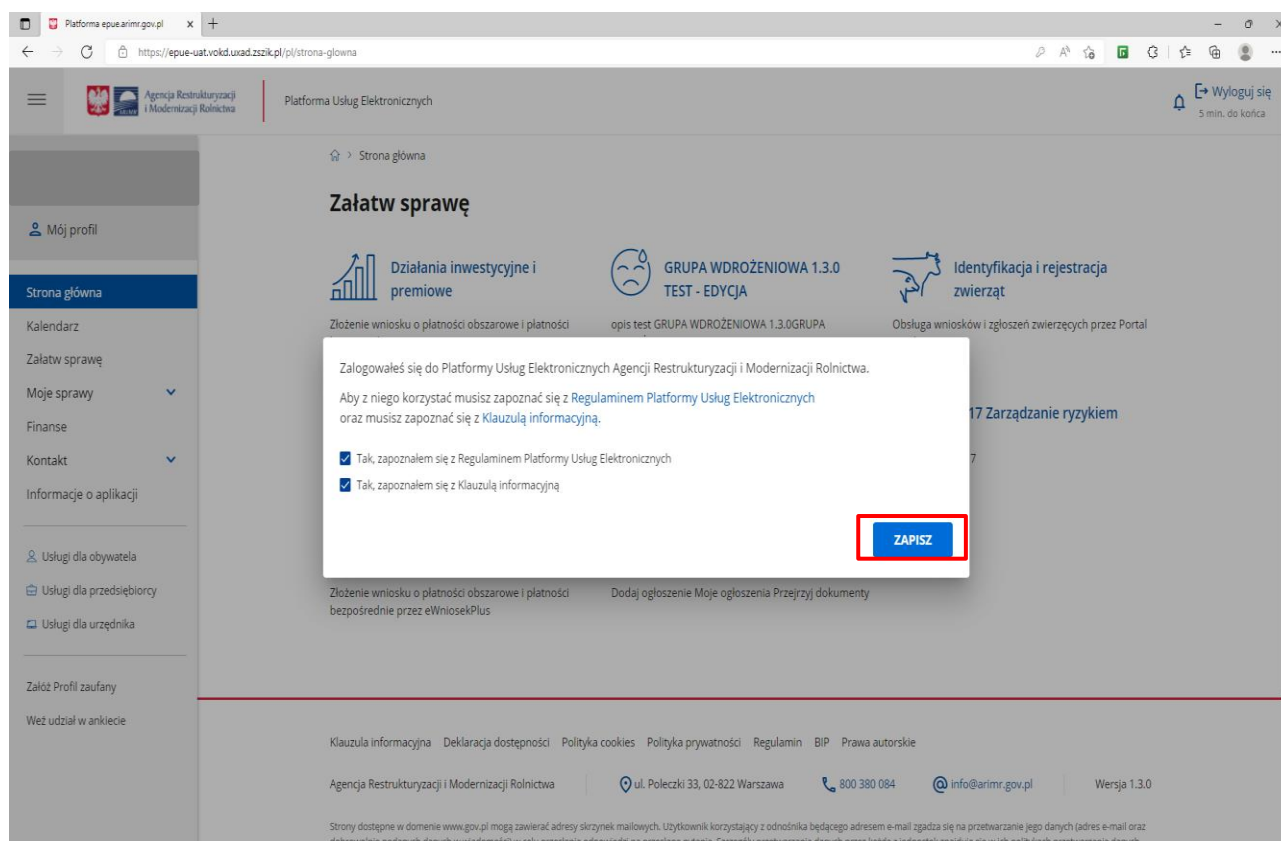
Platforma epue.arimr.gov.pl

https://epue-uat.vokd.uxad.zszik.pl/pl/strona-glowna

Agencja Restrukturyzacji i Modernizacji Rolnictwa

Platforma Usług Elektronicznych

Wyloguj się
5 min. do końca

Mój profil

Strona główna
Kalendarz
Załatw sprawę
Moje sprawy
Finanse
Kontakt
Informacje o aplikacji

Usługi dla obywatela
Usługi dla przedsiębiorcy
Usługi dla urzędnika

Załóż Profil zaufany
Weź udział w ankiecie

Strona główna

Załatw sprawę

Działania inwestycyjne i premiowe

Złożenie wniosku o płatności obszarowe i płatności

GRUPA WDROŻENIOWA 1.3.0 TEST - EDYCJA

opis test GRUPA WDROŻENIOWA 1.3.0GRUPA

Identyfikacja i rejestracja zwierząt

Obsługa wniosków i zgłoszeń zwierzęcych przez Portal

17 Zarządzanie ryzykiem

7

Zalogowałeś się do Platformy Usług Elektronicznych Agencji Restrukturyzacji i Modernizacji Rolnictwa.

Aby z niego korzystać musisz zapoznać się z Regulaminem Platformy Usług Elektronicznych oraz musisz zapoznać się z Klauzulą informacyjną.

Tak, zapoznałem się z Regulaminem Platformy Usług Elektronicznych

Tak, zapoznałem się z Klauzulą informacyjną

ZAPISZ

Złożenie wniosku o płatności obszarowe i płatności bezpośrednie przez eWniosekPlus

Dodaj ogłoszenie Moje ogłoszenia Przejrzyj dokumenty

Klauzula informacyjna Deklaracja dostępności Polityka cookies Polityka prywatności Regulamin BIP Prawa autorskie

Agencja Restrukturyzacji i Modernizacji Rolnictwa ul. Poleczki 33, 02-822 Warszawa 800 380 084 info@arimr.gov.pl Wersja 1.3.0

Strony dostępne w domenie www.gov.pl mogą zawierać adresy skrzynek mailowych. Użytkownik korzystający z odnośnika będącego adresem e-mail zgadza się na przetwarzanie jego danych (adres e-mail oraz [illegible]